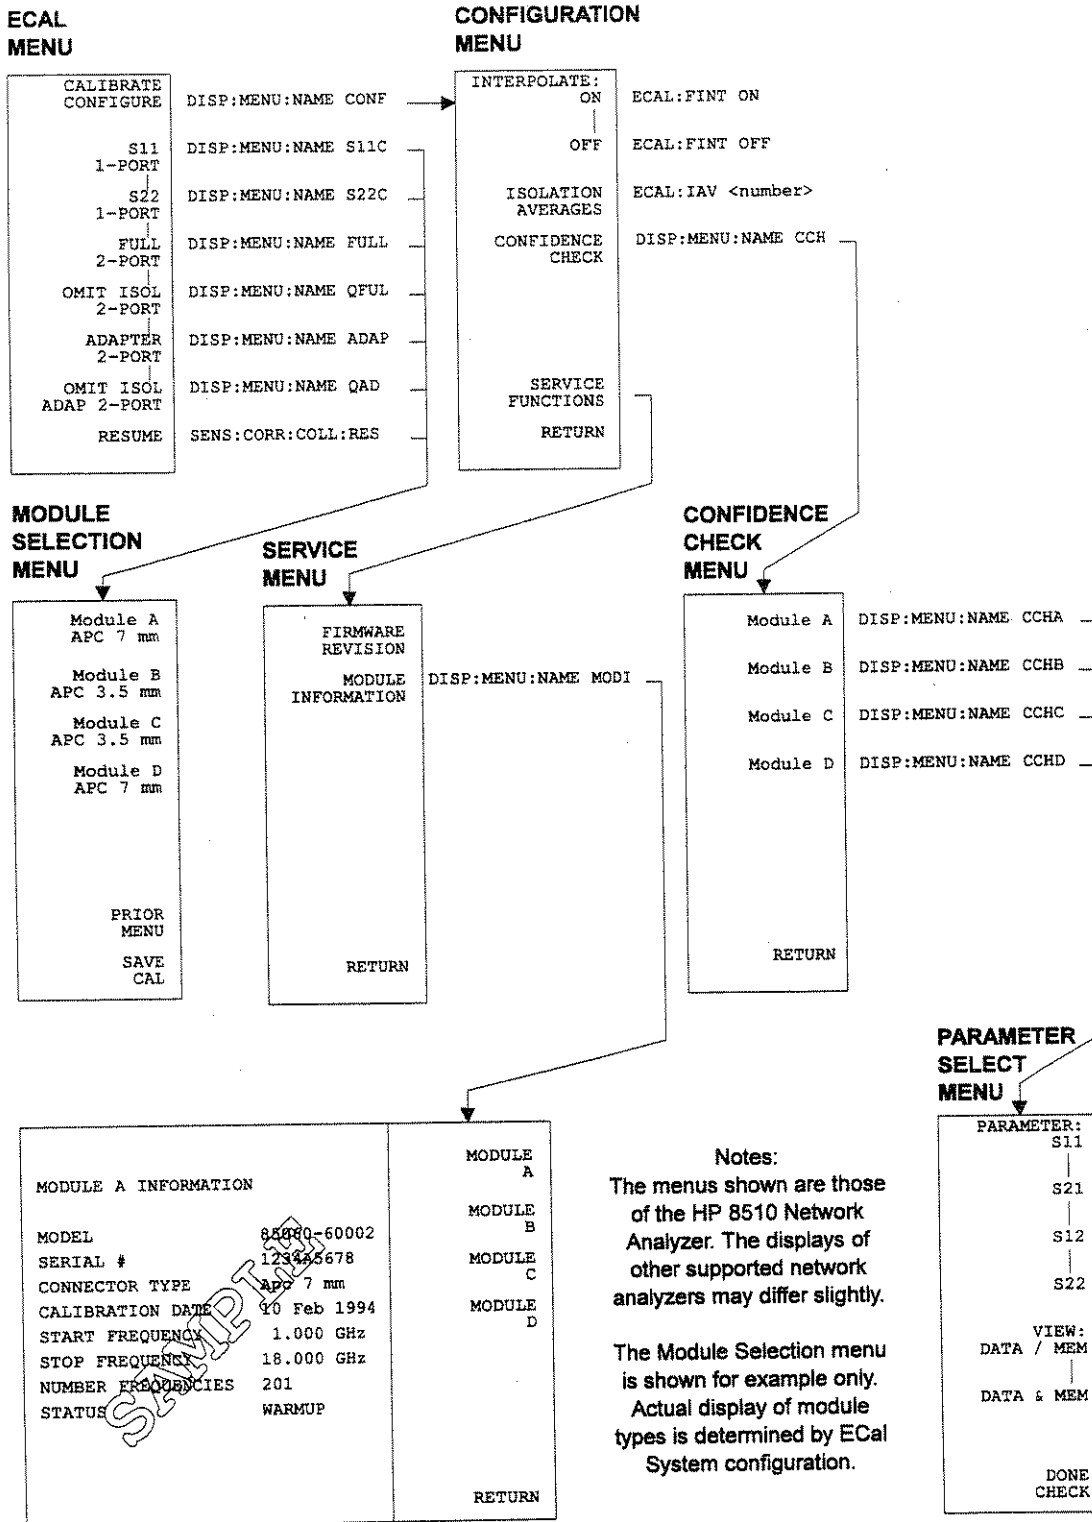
ECAL MENU

CALIBRATE CONFIGURE
DISP:MENU:NAME CONF

S11 1-PORT
DISP:MENU:NAME S11C

S22 1-PORT
DISP:MENU:NAME S22C

FULL 2-PORT
DISP:MENU:NAME FULL

OMIT ISOL 2-PORT
DISP:MENU:NAME QFUL

ADAPTER 2-PORT
DISP:MENU:NAME ADAP

OMIT ISOL ADAP 2-PORT
DISP:MENU:NAME QAD

RESUME
SENS:CORR:COLL:RES

CONFIGURATION MENU

INTERPOLATE: ON
ECAL:FINT ON

OFF
ECAL:FINT OFF

ISOLATION AVERAGES
ECAL:IAV <number>

CONFIDENCE CHECK
DISP:MENU:NAME CCH

SERVICE FUNCTIONS

RETURN

MODULE SELECTION MENU

Module A APC 7 mm

Module B APC 3.5 mm

Module C APC 3.5 mm

Module D APC 7 mm

PRIOR MENU

SAVE CAL

SERVICE MENU

FIRMWARE REVISION

MODULE INFORMATION
DISP:MENU:NAME MODI

RETURN

CONFIDENCE CHECK MENU

Module A
DISP:MENU:NAME CCHA

Module B
DISP:MENU:NAME CCHB

Module C
DISP:MENU:NAME CCHC

Module D
DISP:MENU:NAME CCHD

RETURN

PARAMETER SELECT MENU

PARAMETER: S11

S21

S12

S22

VIEW: DATA / MEM

DATA & MEM

DONE CHECK

MODULE A INFORMATION

| | |
|---|---|
| MODEL | 85060-60002 |
| SERIAL # | 12345678 |
| CONNECTOR TYPE | Apc 7 mm |
| CALIBRATION DATE | 10 Feb 1994 |
| START FREQUENCY | 1.000 GHz |
| STOP FREQUENCY | 18.000 GHz |
| NUMBER FREQUENCIES | 201 |
| STATUS | WARMUP |

SAMPLE

MODULE A

MODULE B

MODULE C

MODULE D

RETURN

Notes:
The menus shown are those of the HP 8510 Network Analyzer. The displays of other supported network analyzers may differ slightly.

The Module Selection menu is shown for example only. Actual display of module types is determined by ECal System configuration.